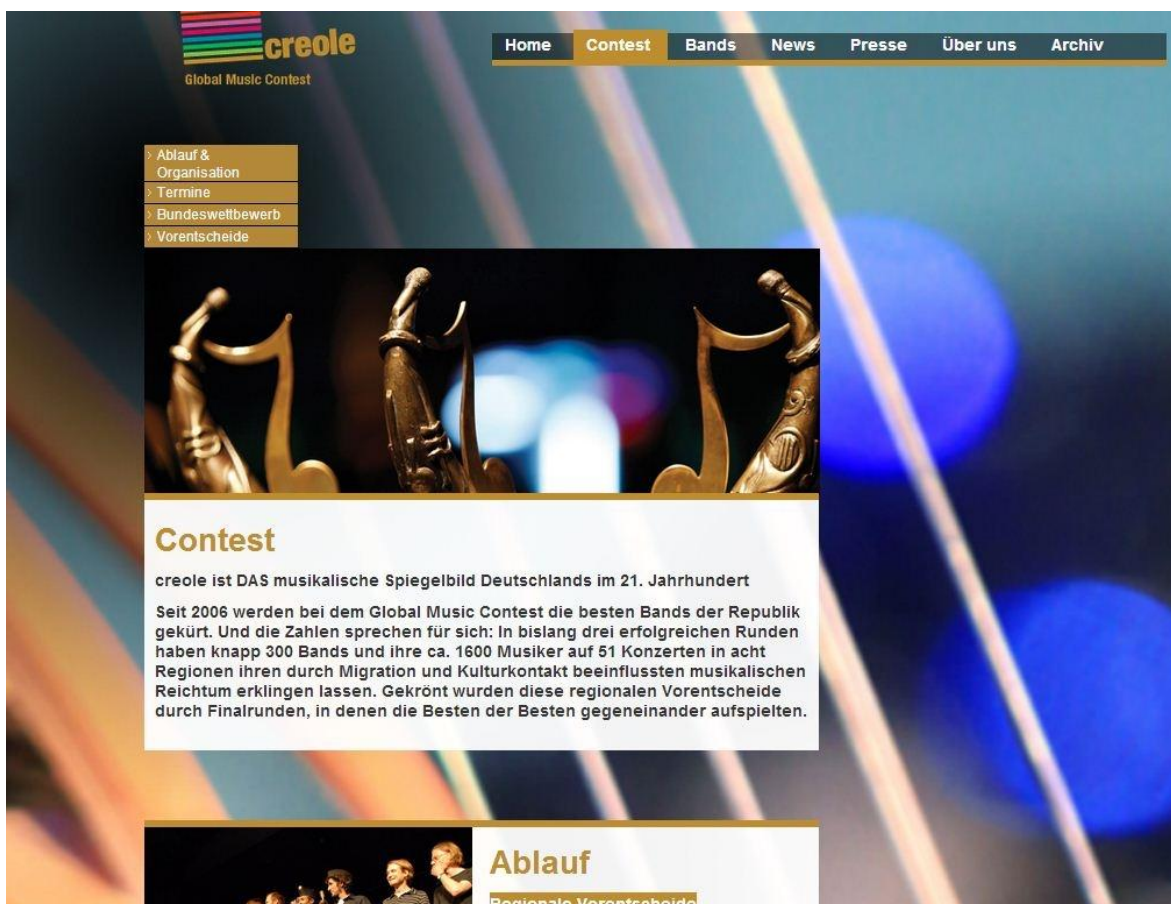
creole
Global Music Contest

Home | Contest | Bands | News | Presse | Über uns | Archiv

› Ablauf & Organisation
› Termine
› Bundeswettbewerb
› Vorentscheide

Contest

creole ist DAS musikalische Spiegelbild Deutschlands im 21. Jahrhundert

Seit 2006 werden bei dem Global Music Contest die besten Bands der Republik gekürt. Und die Zahlen sprechen für sich: In bislang drei erfolgreichen Runden haben knapp 300 Bands und ihre ca. 1600 Musiker auf 51 Konzerten in acht Regionen ihren durch Migration und Kulturkontakt beeinflussten musikalischen Reichtum erklingen lassen. Gekrönt wurden diese regionalen Vorentscheide durch Finalrunden, in denen die Besten der Besten gegeneinander aufspielten.

Ablauf

Regionale Vorentscheide